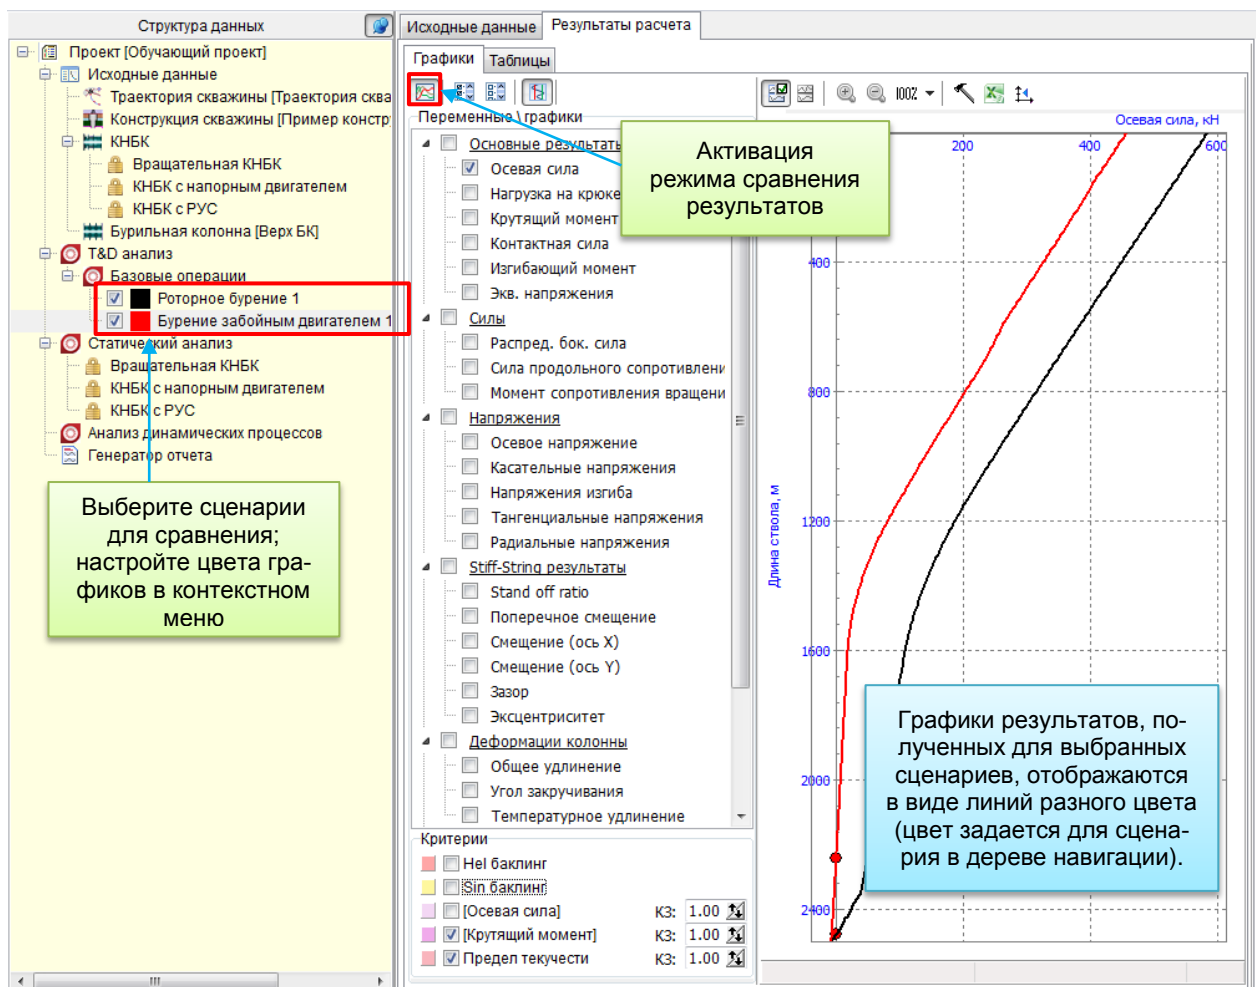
Структура данных

Проект [Обучающий проект]
Исходные данные
Траектория скважины [Траектория сква
Конструкция скважины [Пример констр
КНБК
Вращательная КНБК
КНБК с напорным двигателем
КНБК с РУС
Бурильная колонна [Верх БК]
T&D анализ
Базовые операции
Роторное бурение 1
Бурение забойным двигателем 1
Статический анализ
Вращательная КНБК
КНБК с напорным двигателем
КНБК с РУС
Анализ динамических процессов
Генератор отчета

Выберите сценарии для сравнения; настройте цвета графиков в контекстном меню

Исходные данные
Результаты расчета
Графики
Таблицы

Переменные \ графики
Основные результаты
Осевая сила
Нагрузка на крюке
Крутящий момент
Контактная сила
Изгибающий момент
Экв. напряжения
Силы
Распред. бок. сила
Сила продольного сопротивлени
Момент сопротивления вращени
Напряжения
Осевое напряжение
Касательные напряжения
Напряжения изгиба
Тангенциальные напряжения
Радиальные напряжения
Stiff-String результаты
Stand off ratio
Поперечное смещение
Смещение (ось X)
Смещение (ось Y)
Зазор
Эксцентриситет
Деформации колонны
Общее удлинение
Угол закручивания
Температурное удлинение

Критерии
Hel баклинг
Sin баклинг
[Осевая сила] КЗ: 1.00
[Крутящий момент] КЗ: 1.00
Предел текучести КЗ: 1.00

Активация режима сравнения результатов

100%
Осевая сила, кН
200
400
600
400
800
1200
1600
2000
2400
Длина ствола, м

Графики результатов, полученных для выбранных сценариев, отображаются в виде линий разного цвета (цвет задается для сценария в дереве навигации).